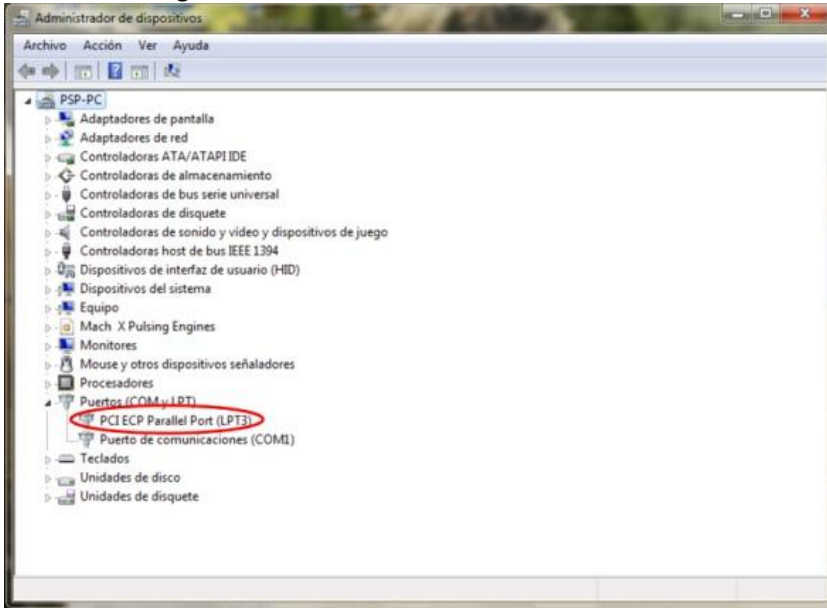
Administrador de dispositivos

Archivo Acción Ver Ayuda

PSP-PC
Adaptadores de pantalla
Adaptadores de red
Controladoras ATA/ATAPI IDE
Controladoras de almacenamiento
Controladoras de bus serie universal
Controladoras de disquete
Controladoras de sonido y vídeo y dispositivos de juego
Controladoras host de bus IEEE 1394
Dispositivos de interfaz de usuario (HID)
Dispositivos del sistema
Equipo
Mach X Pulsing Engines
Monitores
Mouse y otros dispositivos señaladores
Procesadores
Puertos (COM y LPT)
PCI ECP Parallel Port (LPT3)
Puerto de comunicaciones (COM1)
Teclados
Unidades de disco
Unidades de disquete